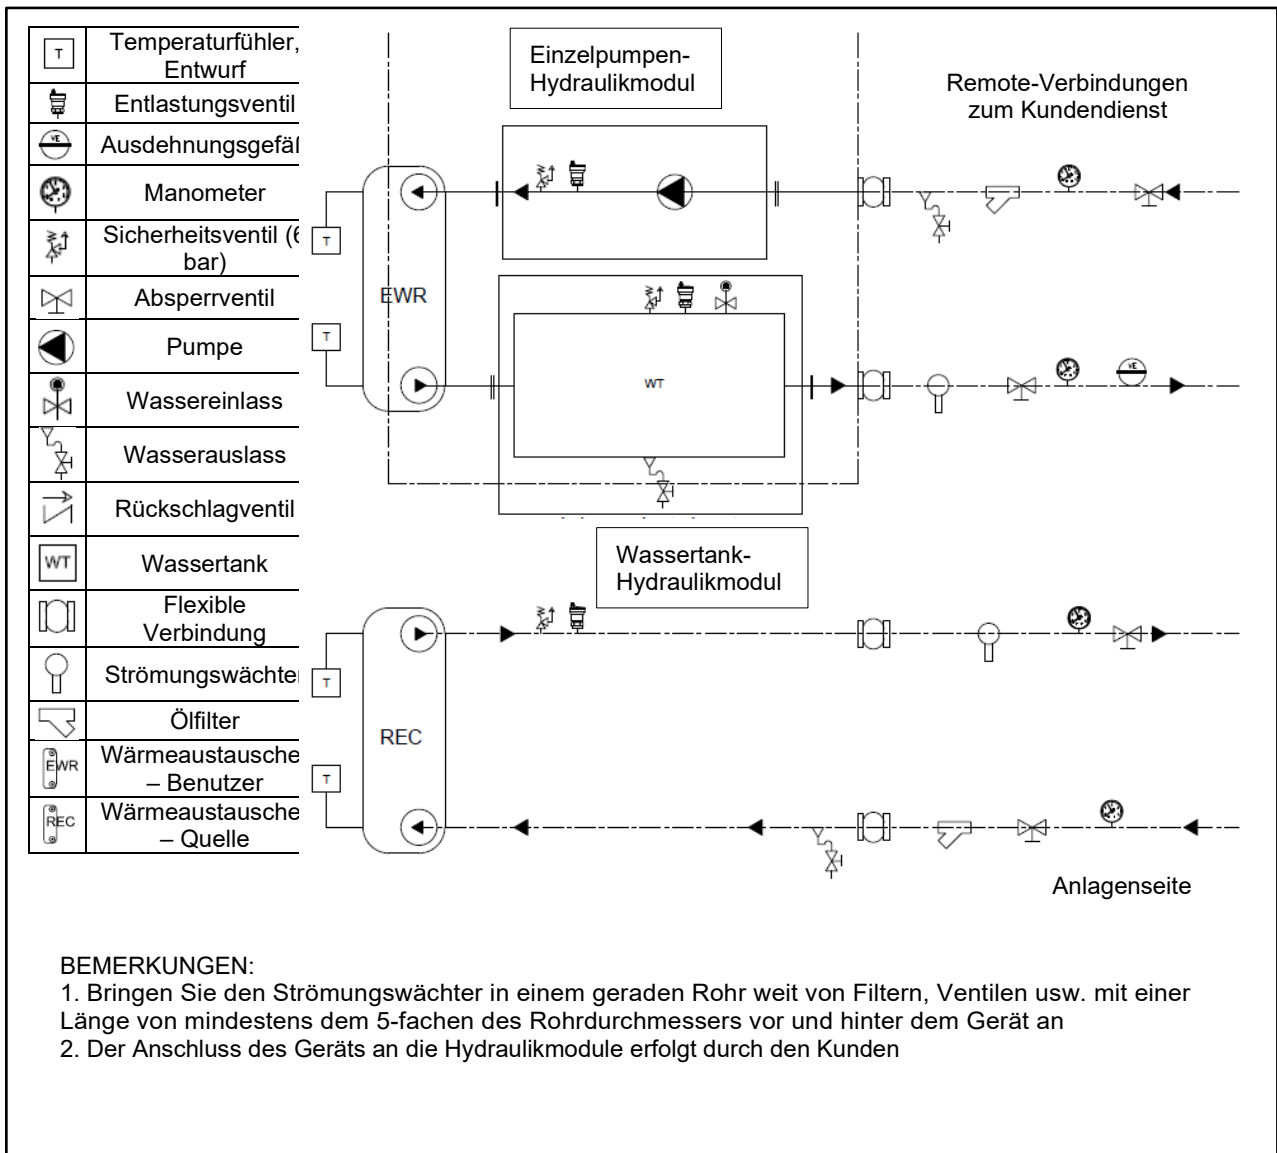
| T | Temperaturfühler, Entwurf |
|---|---|
| | Entlastungsventil |
| VE | Ausdehnungsgefäl |
| | Manometer |
| | Sicherheitsventil (6 bar) |
| | Absperrventil |
| | Pumpe |
| | Wassereinlass |
| | Wasserauslass |
| | Rückschlagventil |
| WT | Wassertank |
| | Flexible Verbindung |
| | Strömungswächter |
| | Ölfilter |
| EWR | Wärmeaustausche – Benutzer |
| REC | Wärmeaustausche – Quelle |

Einzelpumpen-Hydraulikmodul

Remote-Verbindungen zum Kundendienst

T

T

EWR

WT

Wassertank-Hydraulikmodul

T

REC

T

Anlagenseite

BEMERKUNGEN:
1. Bringen Sie den Strömungswächter in einem geraden Rohr weit von Filtern, Ventilen usw. mit einer Länge von mindestens dem 5-fachen des Rohrdurchmessers vor und hinter dem Gerät an
2. Der Anschluss des Geräts an die Hydraulikmodule erfolgt durch den Kunden